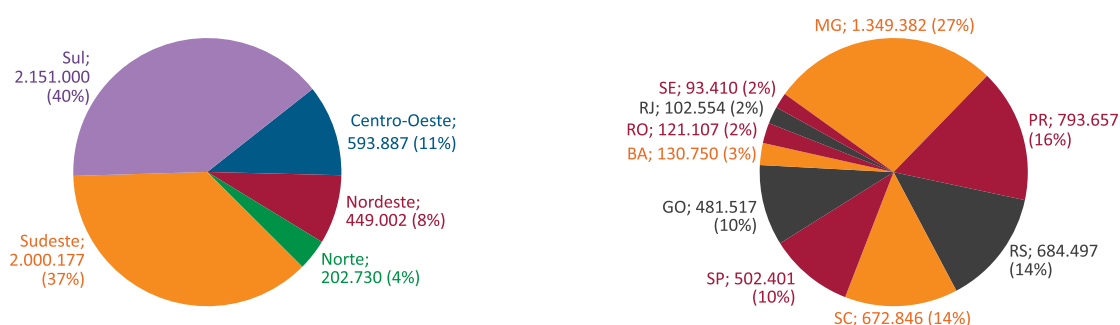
Sul;
2.151.000
(40%)

Centro-Oeste;
593.887 (11%)

Nordeste;
449.002 (8%)

Norte;
202.730 (4%)

Sudeste;
2.000.177
(37%)

MG; 1.349.382 (27%)

SE; 93.410 (2%)

RJ; 102.554 (2%)

RO; 121.107 (2%)

BA; 130.750 (3%)

PR; 793.657
(16%)

GO; 481.517
(10%)

RS; 684.497
(14%)

SP; 502.401
(10%)

SC; 672.846 (14%)